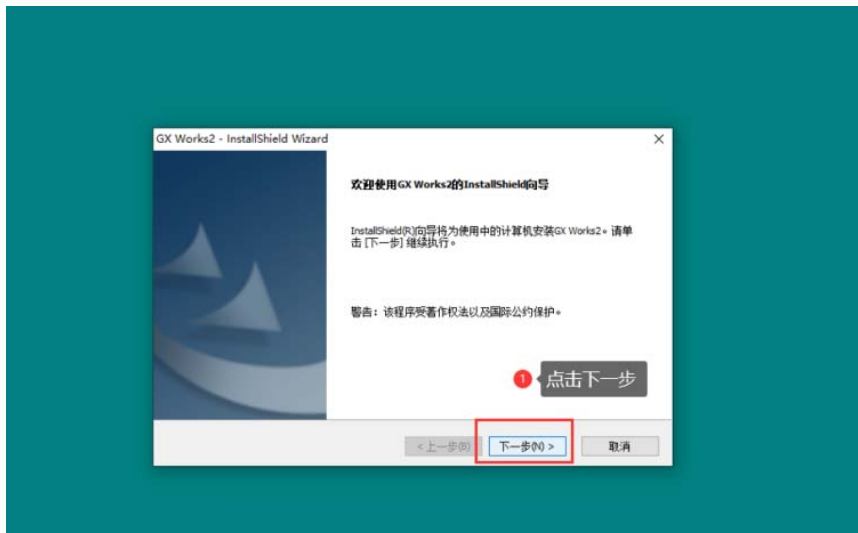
GX Works2 - InstallShield Wizard

×

欢迎使用GX Works2的InstallShield向导

InstallShield(R)向导将为使用中的计算机安装GX Works2。请单击 [下一步] 继续执行。

警告：该程序受著作权法以及国际公约保护。

1 点击下一步

< 上一步(B)

下一步(N) >

取消